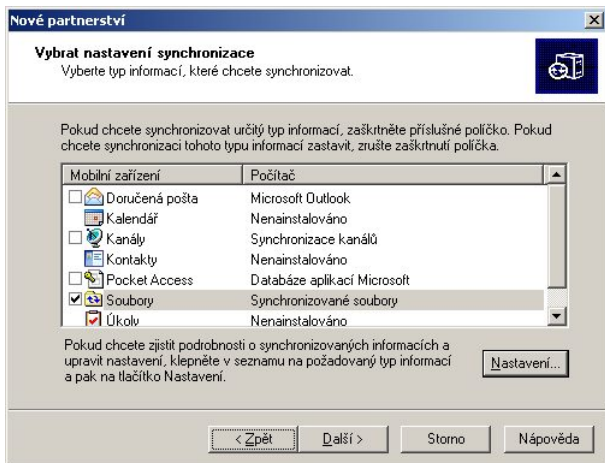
Nové partnerství

Vybrat nastavení synchronizace
Vyberte typ informací, které chcete synchronizovat.

Pokud chcete synchronizovat určitý typ informací, zaškrtněte příslušné políčko. Pokud chcete synchronizaci tohoto typu informací zastavit, zrušte zaškrtnutí políčka.

| Mobilní zařízení | Počítač |
|---|---|
| Doručená pošta | Microsoft Outlook |
| Kalendář | Nenainstalováno |
| Kanály | Synchronizace kanálů |
| Kontakty | Nenainstalováno |
| Pocket Access | Databáze aplikací Microsoft |
| Soubory | Synchronizované soubory |
| Úkoly | Nenainstalováno |

Pokud chcete zjistit podrobnosti o synchronizovaných informacích a upravit nastavení, klepněte v seznamu na požadovaný typ informací a pak na tlačítko Nastavení.

Nastavení...

< Zpět | Další > | Storno | Nápověda